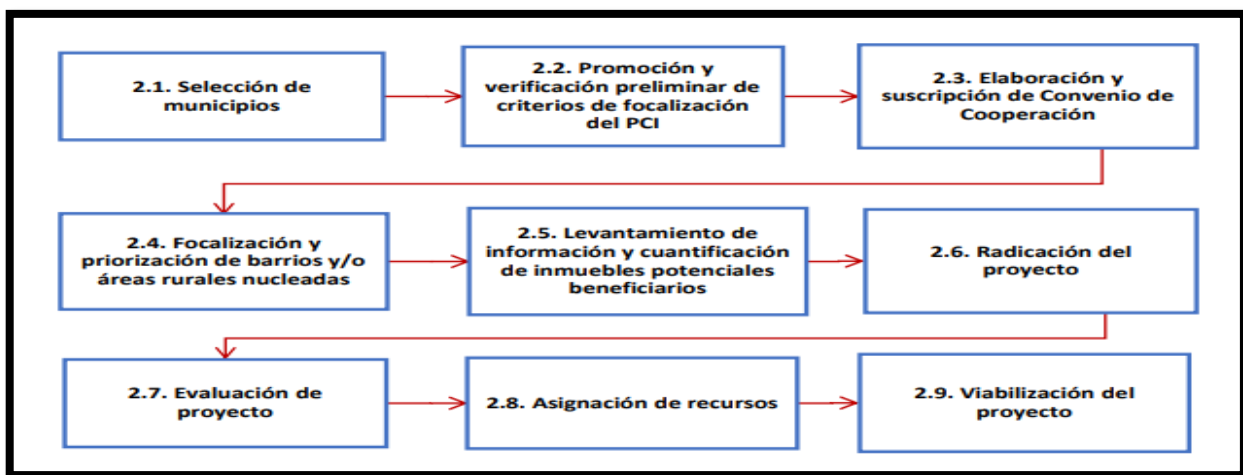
2.1. Selección de municipios

2.2. Promoción y verificación preliminar de criterios de focalización del PCI

2.3. Elaboración y suscripción de Convenio de Cooperación

2.4. Focalización y priorización de barrios y/o áreas rurales nucleadas

2.5. Levantamiento de información y cuantificación de inmuebles potenciales beneficiarios

2.6. Radicación del proyecto

2.7. Evaluación de proyecto

2.8. Asignación de recursos

2.9. Viabilización del proyecto